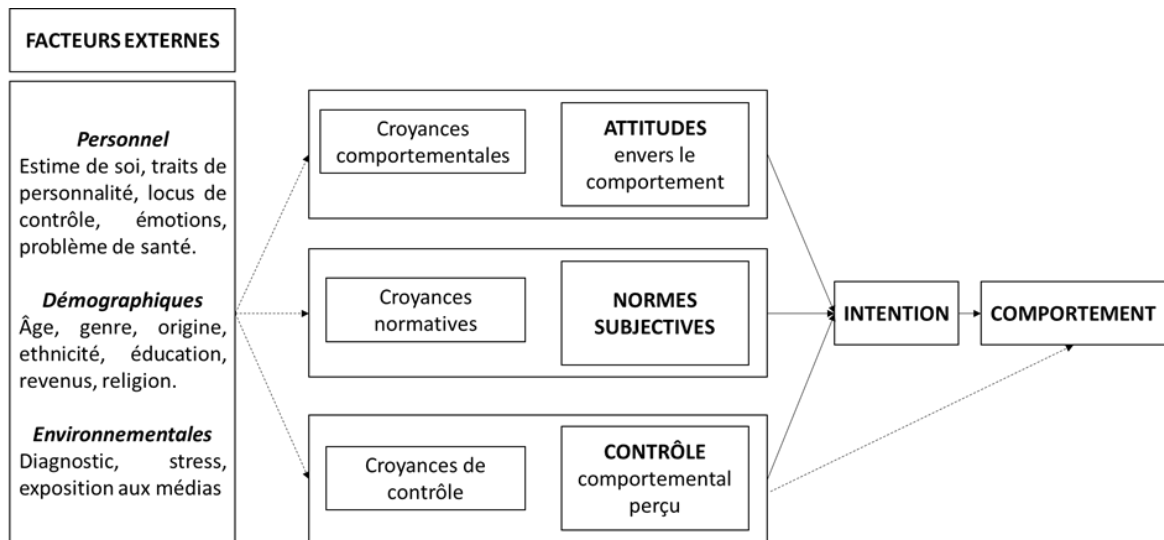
FACTEURS EXTERNES

Personnel
Estime de soi, traits de personnalité, locus de contrôle, émotions, problème de santé.

Démographiques
Âge, genre, origine, ethnicité, éducation, revenus, religion.

Environnementales
Diagnostic, stress, exposition aux médias

Croyances comportementales

ATTITUDES envers le comportement

Croyances normatives

NORMES SUBJECTIVES

Croyances de contrôle

CONTRÔLE comportemental perçu

INTENTION

COMPORTEMENT